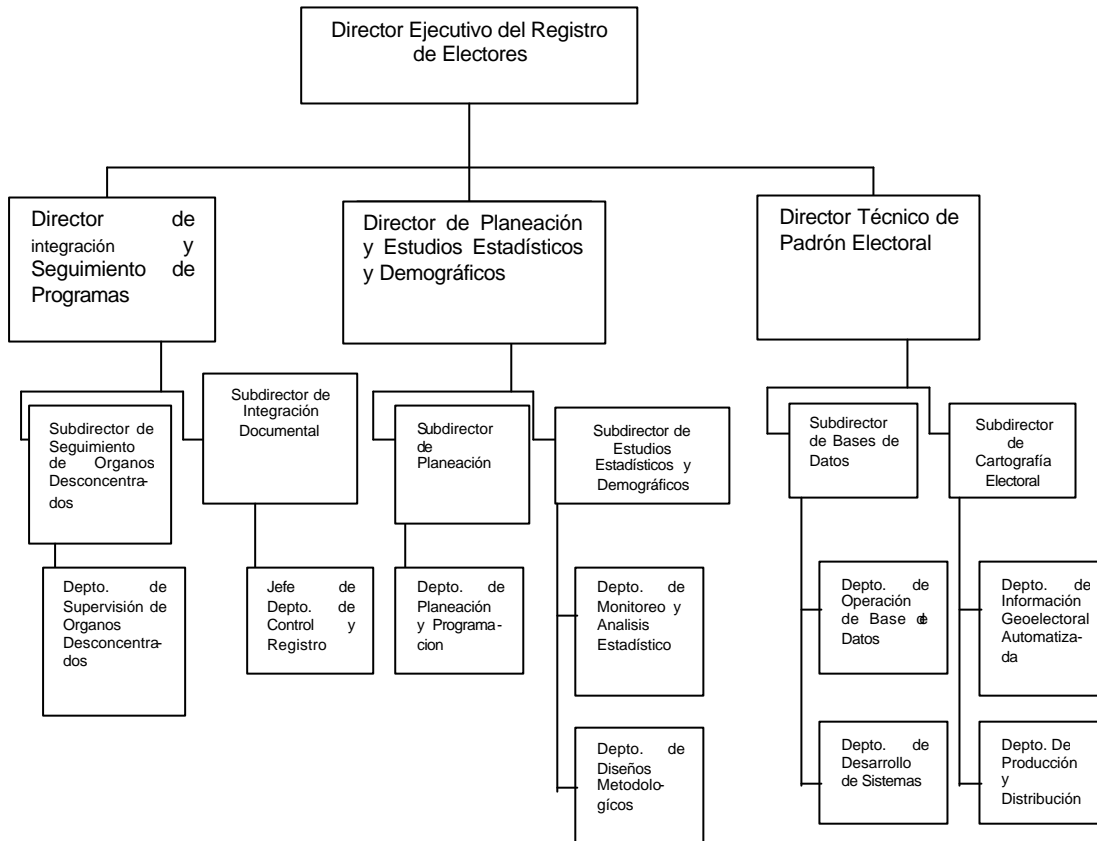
Director Ejecutivo del Registro de Electores

Director de integración y Seguimiento de Programas

Director de Planeación y Estudios Estadísticos y Demográficos

Director Técnico de Padrón Electoral

Subdirector de Seguimiento de Organos Desconcentrados

Subdirector de Integración Documental

Subdirector de Planeación

Subdirector de Estudios Estadísticos y Demográficos

Subdirector de Bases de Datos

Subdirector de Cartografía Electoral

Depto. de Supervisión de Organos Desconcentrados

Jefe de Depto. de Control y Registro

Depto. de Planeación y Programacion

Depto. de Monitoreo y Analisis Estadístico

Depto. de Diseños Metodológícos

Depto. de Operación de Base de Datos

Depto. de Desarrollo de Sistemas

Depto. de Información Geoelectoral Automatizada

Depto. De Producción y Distribución